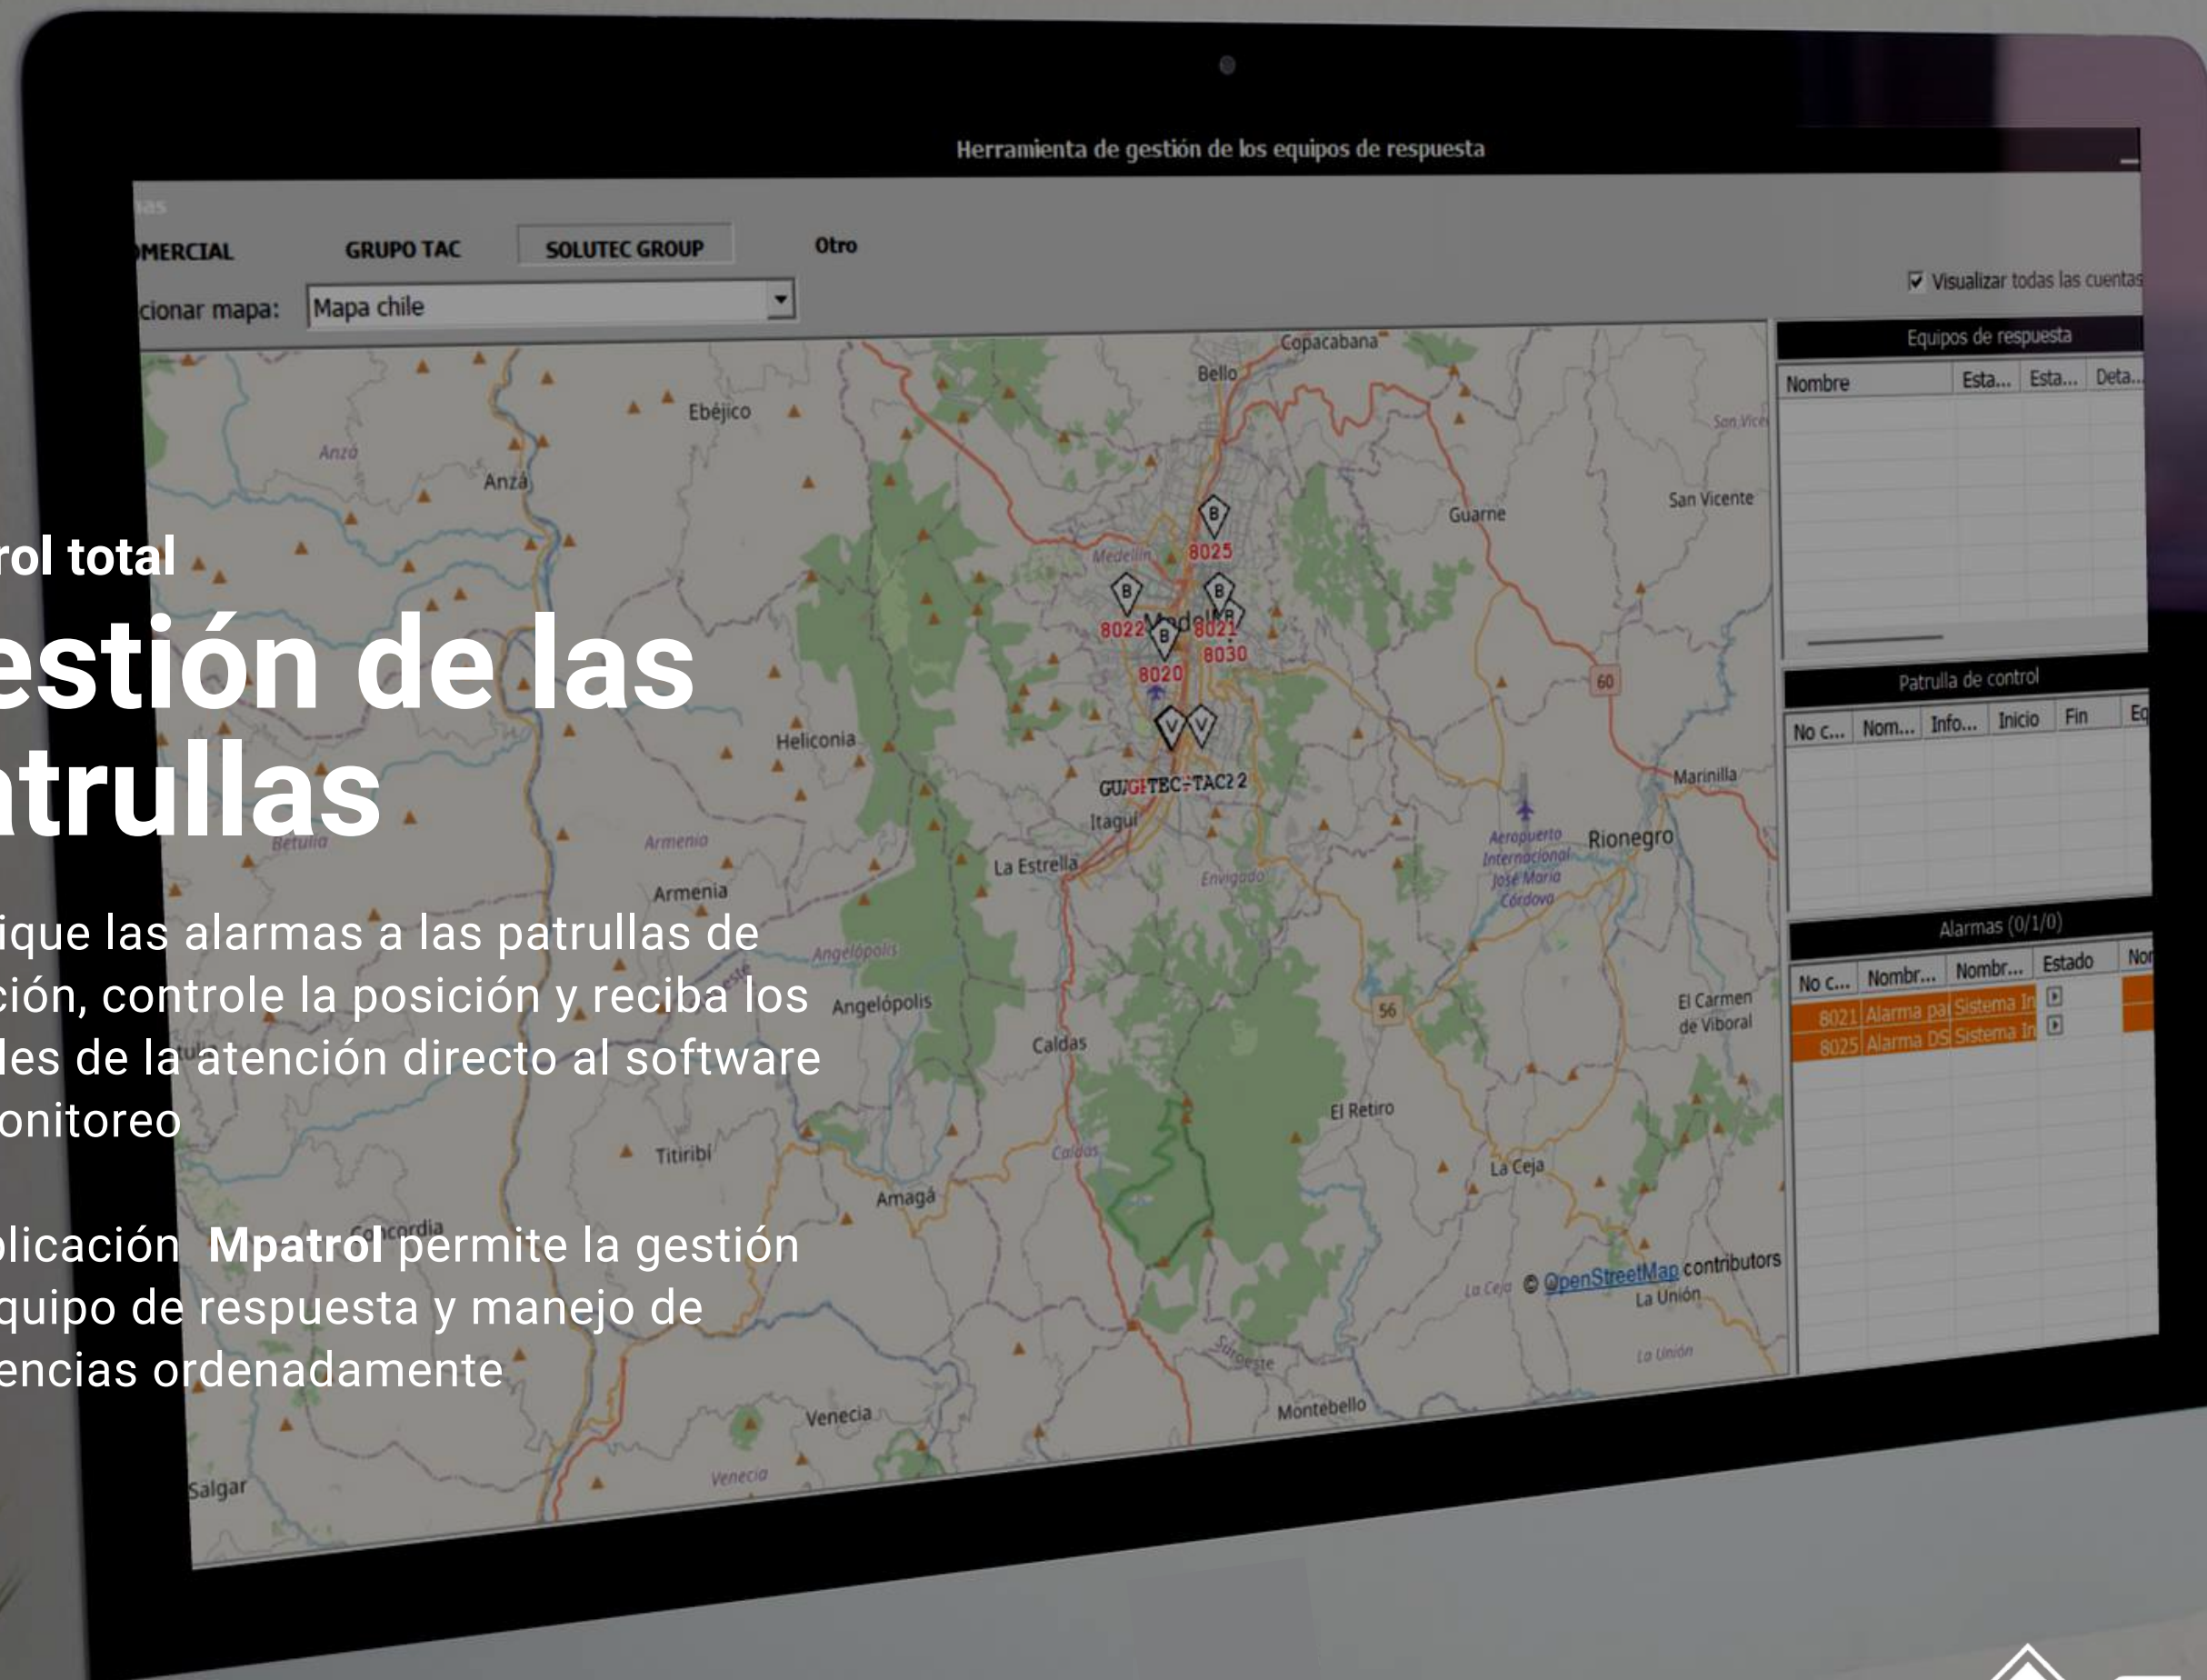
rol total

estión de las atrullas

ique las alarmas a las patrullas de ción, controle la posición y reciba los les de la atención directo al software onitoreo

plicación **Mpatrol** permite la gestión quipo de respuesta y manejo de encias ordenadamente

Herramienta de gestión de los equipos de respuesta

MERCIAL GRUPO TAC SOLUTEC GROUP Otro

cionar mapa: Mapa chile

Visualizar todas las cuentas

Equipos de respuesta

| Nombre | Esta... | Esta... | Deta... |
|---|---|---|---|

Patrulla de control

| No c... | Nom... | Info... | Inicio | Fin | Eq |
|---|---|---|---|---|---|

Alarmas (0/1/0)

| No c... | Nombr... | Nombr... | Estado | No |
|---|---|---|---|---|
| 8021 | Alarma pa | Sistema In | | |
| 8025 | Alarma DS | Sistema In | | |

Copacabana Bello Ebéjico Anzá Anzá Guarne San Vicente Medellín 8025 8022 8021 8020 8030 Heliconia GUIGITEC-TAC2 2 Itagüí La Estrella Envigado Marinilla Aeropuerto Internacional José María Córdova Rionegro Armenia Armenia Betulia Angelópolis Angelópolis Caldas El Carmen de Viboral El Retiro La Ceja Titiribí Amagá Concordia © OpenStreetMap contributors La Unión La Unión Suroeste Montebello Venecia Venecia Salgar 60 56